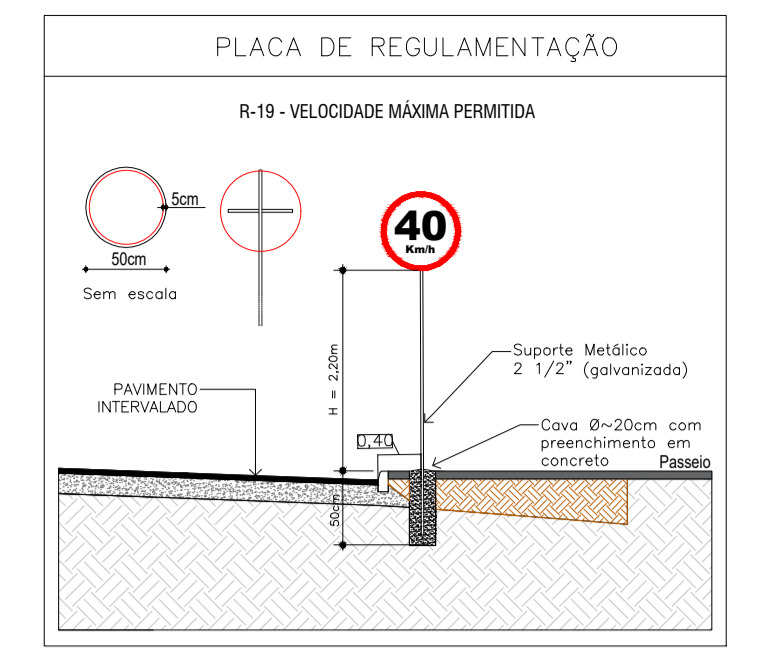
PLACA DE REGULAMENTAÇÃO

R-19 - VELOCIDADE MÁXIMA PERMITIDA

5cm

50cm

Sem escala

40
Km/h

H = 2,20m

Suporte Metálico
2 1/2" (galvanizada)

PAVIMENTO
INTERVALADO

0,40

Cava Ø~20cm com
preenchimento em
concreto

Passeio

50cm